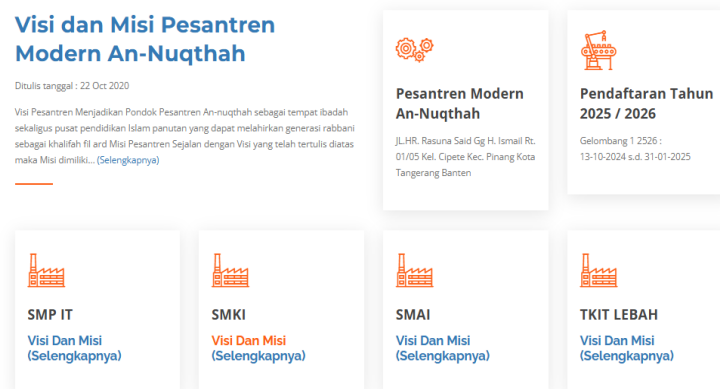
Visi dan Misi Pesantren Modern An-Nuqthah

Ditulis tanggal : 22 Oct 2020

Visi Pesantren Menjadikan Pondok Pesantren An-nuqthah sebagai tempat ibadah sekaligus pusat pendidikan Islam panutan yang dapat melahirkan generasi rabbani sebagai khalifah fil ard Misi Pesantren Sejalan dengan Visi yang telah tertulis diatas maka Misi dimiliki... (Selengkapnya)

Pesantren Modern An-Nuqthah

JL.HR. Rasuna Said Gg H. Ismail Rt. 01/05 Kel. Cipete Kec. Pinang Kota Tangerang Banten

Pendaftaran Tahun 2025 / 2026

Gelombang 1 2526 :
13-10-2024 s.d. 31-01-2025

SMP IT

Visi Dan Misi
(Selengkapnya)

SMKI

Visi Dan Misi
(Selengkapnya)

SMAI

Visi Dan Misi
(Selengkapnya)

TKIT LEBAH

Visi Dan Misi
(Selengkapnya)